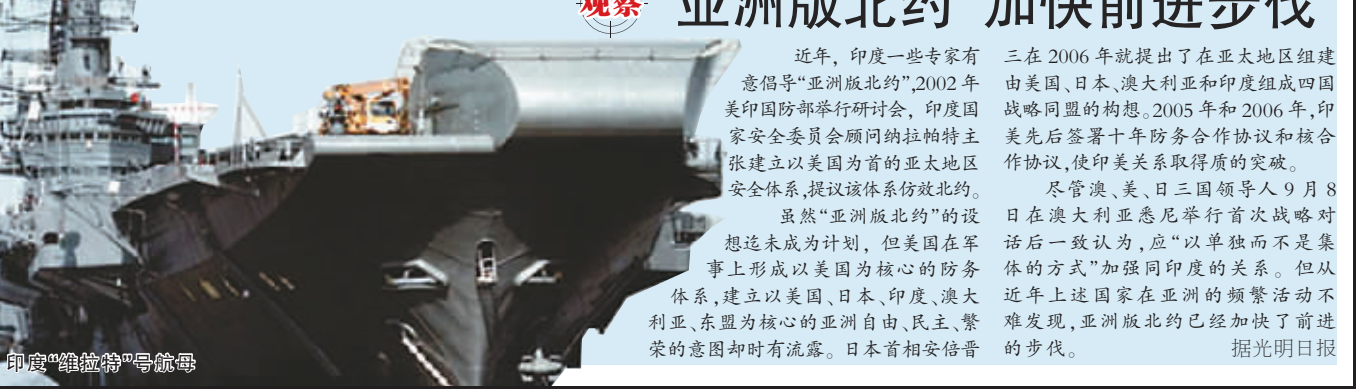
观察 "亚洲版北约"加快前进步伐

近年，印度一些专家有意倡导"亚洲版北约",2002年美印国防部举行研讨会，印度国家安全委员会顾问纳拉帕特主张建立以美国为首的亚太地区安全体系,提议该体系仿效北约。

虽然"亚洲版北约"的设想迄未成为计划，但美国在军事上形成以美国为核心的防务体系,建立以美国、日本、印度、澳大利亚、东盟为核心的亚洲自由、民主、繁荣的意图却时有流露。日本首相安倍晋三在2006年就提出了在亚太地区组建由美国、日本、澳大利亚和印度组成四国战略同盟的构想。2005年和2006年,印美先后签署十年防务合作协议和核合作协议,使印美关系取得质的突破。

尽管澳、美、日三国领导人9月8日在澳大利亚悉尼举行首次战略对话后一致认为,应"以单独而不是集体的方式"加强同印度的关系。但从近年上述国家在亚洲的频繁活动不难发现,亚洲版北约已经加快了前进的步伐。 据光明日报

印度"维拉特"号航母